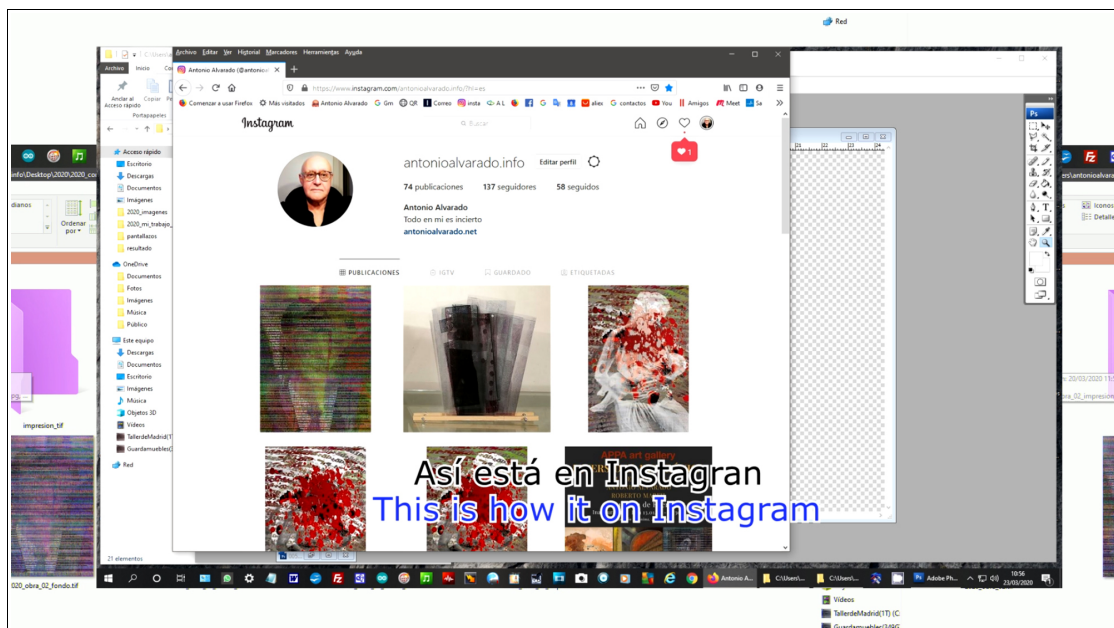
Red

Archivo Editar Ver Historial Marcadores Herramientas Ayuda

Antonio Alvarado (@antonio

https://www.instagram.com/antonioalvarado.info/?hl=es

Comenzar a usar Firefox Más visitados Antonio Alvarado Gm QR Correo insta A L aliex G contactos You Amigos Meet Sa

Instagram Buscar

antonioalvarado.info Editar perfil

74 publicaciones 137 seguidores 58 seguidos

Antonio Alvarado
Todo en mi es incierto
antonioalvarado.net

PUBLICACIONES IGTV GUARDADO ETIQUETADAS

1

Archivo Inicio

Anclar al Acceso rápido Copiar Pegar

Portapapeles

Acceso rápido
Escritorio
Descargas
Documentos
Imágenes
2020_imagenes
2020_mi_trabajo_
pantallazos
resultado
OneDrive
Documentos
Fotos
Imágenes
Música
Público
Este equipo
Descargas
Documentos
Escritorio
Imágenes
Música
Objetos 3D
Vídeos
TallerdeMadrid(1T)
Guardamuebles(3

Red

21 elementos

info\Desktop\2020\2020_co

dianos

Ordenar por

impresion_tif

020_obra_02_fondo.tif

APPA art gallery

ROBERTO

Así está en Instagran
This is how it on Instagram

Iconos
Detalle

es\antonioalvara

20/03/2020

obra_02_impresion

Ps

Antonio A... C:\Users\... C:\Users\... Adobe Ph...

10:56
23/03/2020

Vídeos
TallerdeMadrid(1T) (C
Guardamuebles(349G